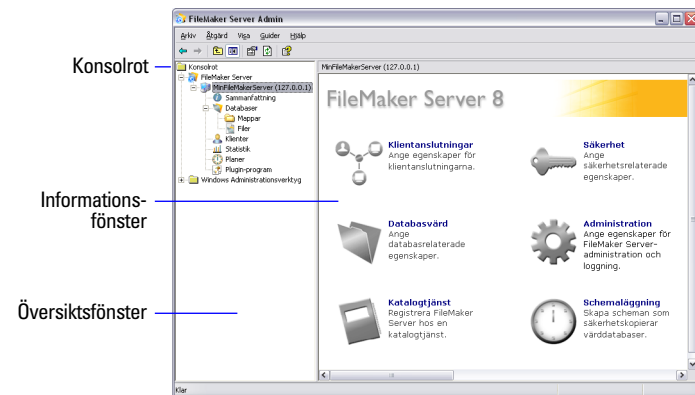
FileMaker Server Admin

Arkiv Åtgärd Visa Guider Hjälp

Konsolrot

Konsolrot
FileMaker Server
MinFileMakerServer (127.0.0.1)
Sammanfattning
Databaser
Mappar
Filer
Klienter
Statistik
Planer
Plugin-program
Windows Administrationsverktyg

Informationsfönster

Översiktsfönster

MinFileMakerServer (127.0.0.1)

FileMaker Server 8

Klientanslutningar
Ange egenskaper för klientanslutningarna.

Säkerhet
Ange säkerhetsrelaterade egenskaper.

Databasvärd
Ange databasrelaterade egenskaper.

Administration
Ange egenskaper för FileMaker Server-administration och loggning.

Katalogtjänst
Registrera FileMaker Server hos en katalogtjänst.

Schemaläggning
Skapa scheman som säkerhetskopierar värddatabaser.

Klar